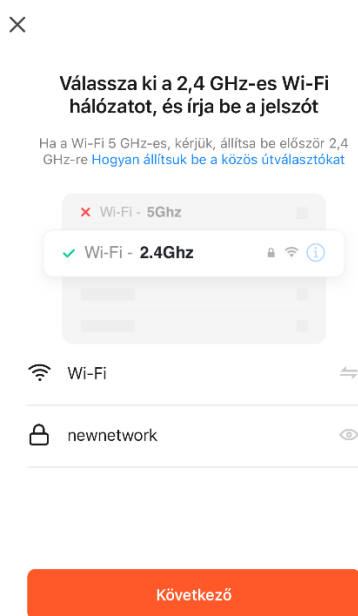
×

Válassza ki a 2,4 GHz-es Wi-Fi hálózatot, és írja be a jelszót

Ha a Wi-Fi 5 GHz-es, kérjük, állítsa be először 2,4 GHz-re Hogyan állítsuk be a közös útválasztókat

✕ Wi-Fi - 5Ghz

✓ Wi-Fi - 2.4Ghz

Wi-Fi

newnetwork

Következő